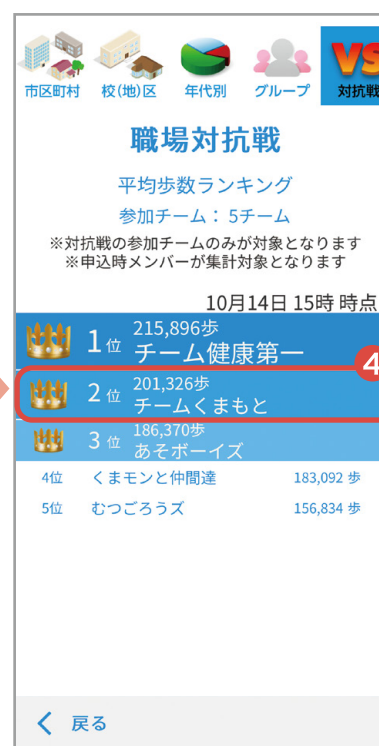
市区町村 校(地)区 年代別 グループ VS 対抗戦

職場対抗戦

平均歩数ランキング

参加チーム：5チーム

※対抗戦の参加チームのみが対象となります
※申込時メンバーが集計対象となります

10月14日 15時 時点

| | | |
|---|---|---|
| 1位 | 215,896歩 チーム健康第一 | |
| 2位 | 201,326歩 チームくまもと | 4 |
| 3位 | 186,370歩 あそボーイズ | |
| 4位 | くまモンと仲間達 | 183,092 歩 |
| 5位 | むつごろうズ | 156,834 歩 |

< 戻る